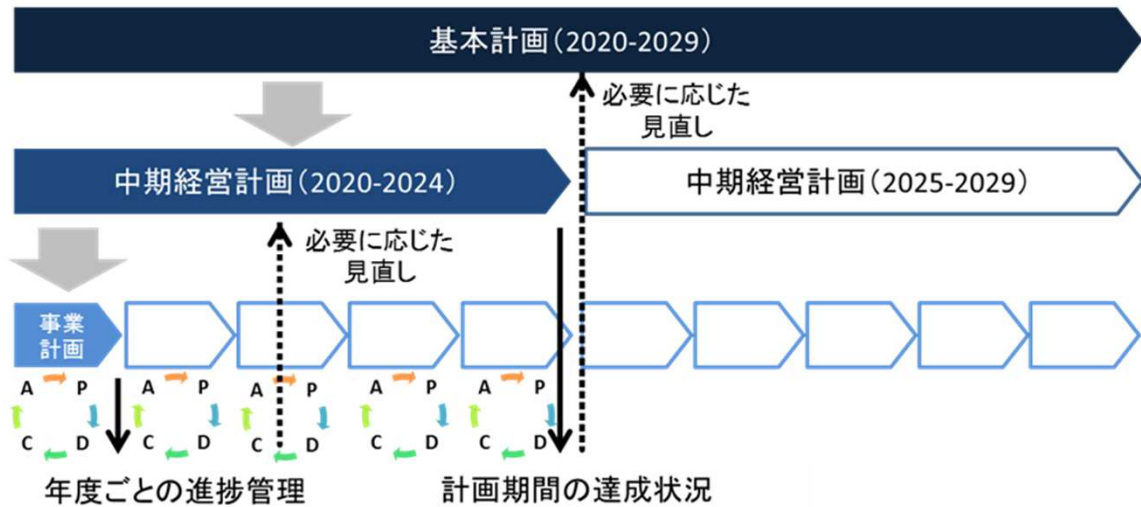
基本計画（2020-2029）

必要に応じた見直し

中期経営計画（2020-2024）

中期経営計画（2025-2029）

必要に応じた見直し

事業計画

A P C D

A P C D

A P C D

A P C D

A P C D

年度ごとの進捗管理

計画期間の達成状況